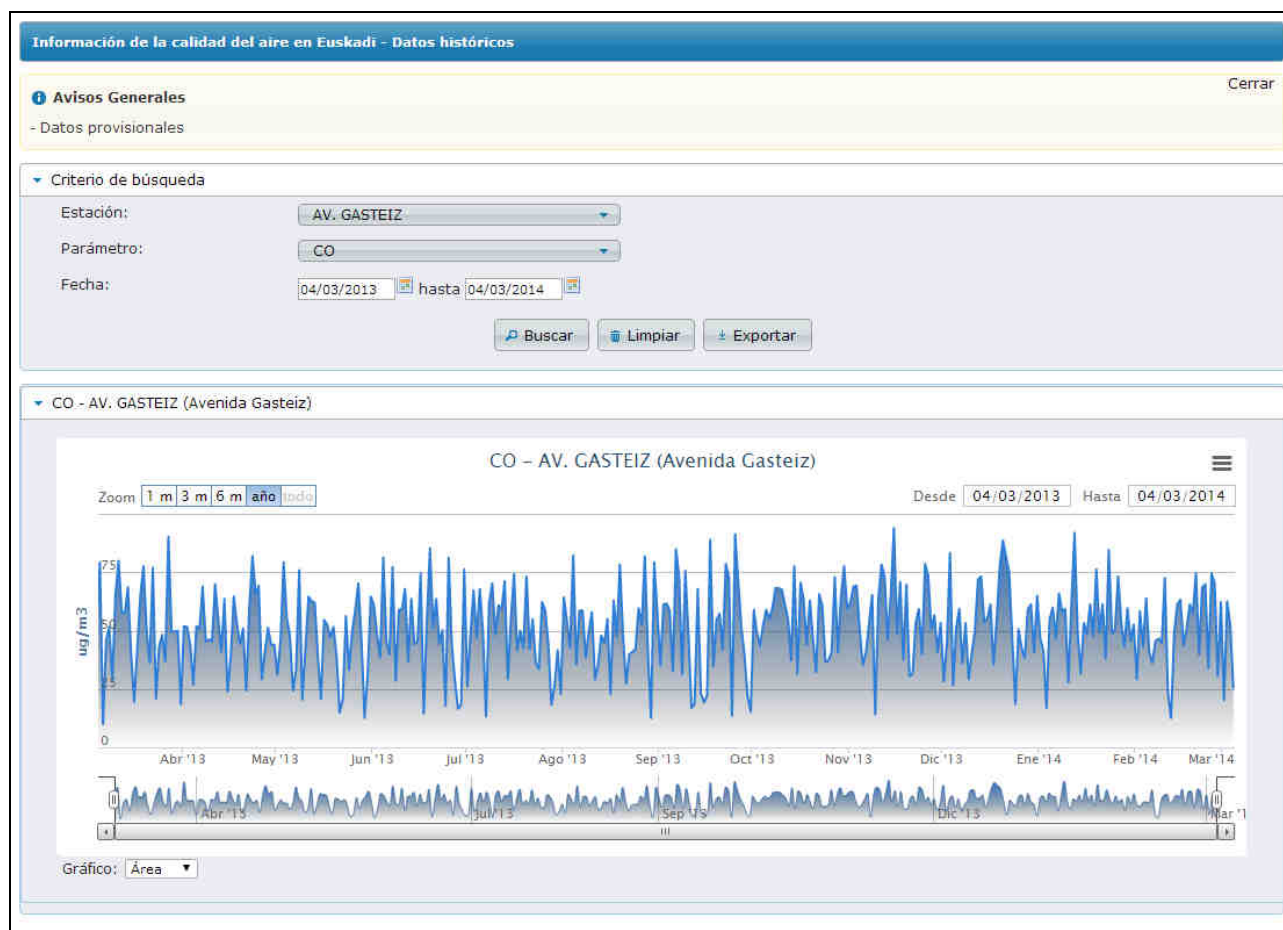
Información de la calidad del aire en Euskadi - Datos históricos

Cerrar

Avisos Generales

- Datos provisionales

Criterio de búsqueda

Estación: AV. GASTEIZ

Parámetro: CO

Fecha: 04/03/2013 hasta 04/03/2014

Buscar Limpiar Exportar

CO - AV. GASTEIZ (Avenida Gasteiz)

CO – AV. GASTEIZ (Avenida Gasteiz)

Zoom 1 m 3 m 6 m año todo

Desde 04/03/2013 Hasta 04/03/2014

ug/m3

75
50
25
0

Abr '13 May '13 Jun '13 Jul '13 Ago '13 Sep '13 Oct '13 Nov '13 Dic '13 Ene '14 Feb '14 Mar '14

Abr '13 Jul '13 Sep '13 Dic '13 Mar '1

Gráfico: Área